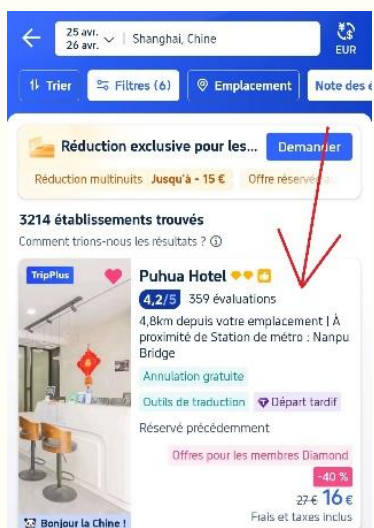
25 avr.
26 avr.
| Shanghai, Chine
EUR

Trier
Filtres (6)
Emplacement
Note des é

Réduction exclusive pour les...
Demander
Réduction multinuits Jusqu'à - 15 €
Offre réservé

3214 établissements trouvés
Comment trions-nous les résultats ?

TripPlus
Puhua Hotel
4,2/5 359 évaluations
4,8km depuis votre emplacement | À proximité de Station de métro : Nanpu Bridge
Annulation gratuite
Outils de traduction
Départ tardif
Réservé précédemment
Offres pour les membres Diamond
-40 %
27 € 16 €
Frais et taxes inclus
Bonjour la Chine !